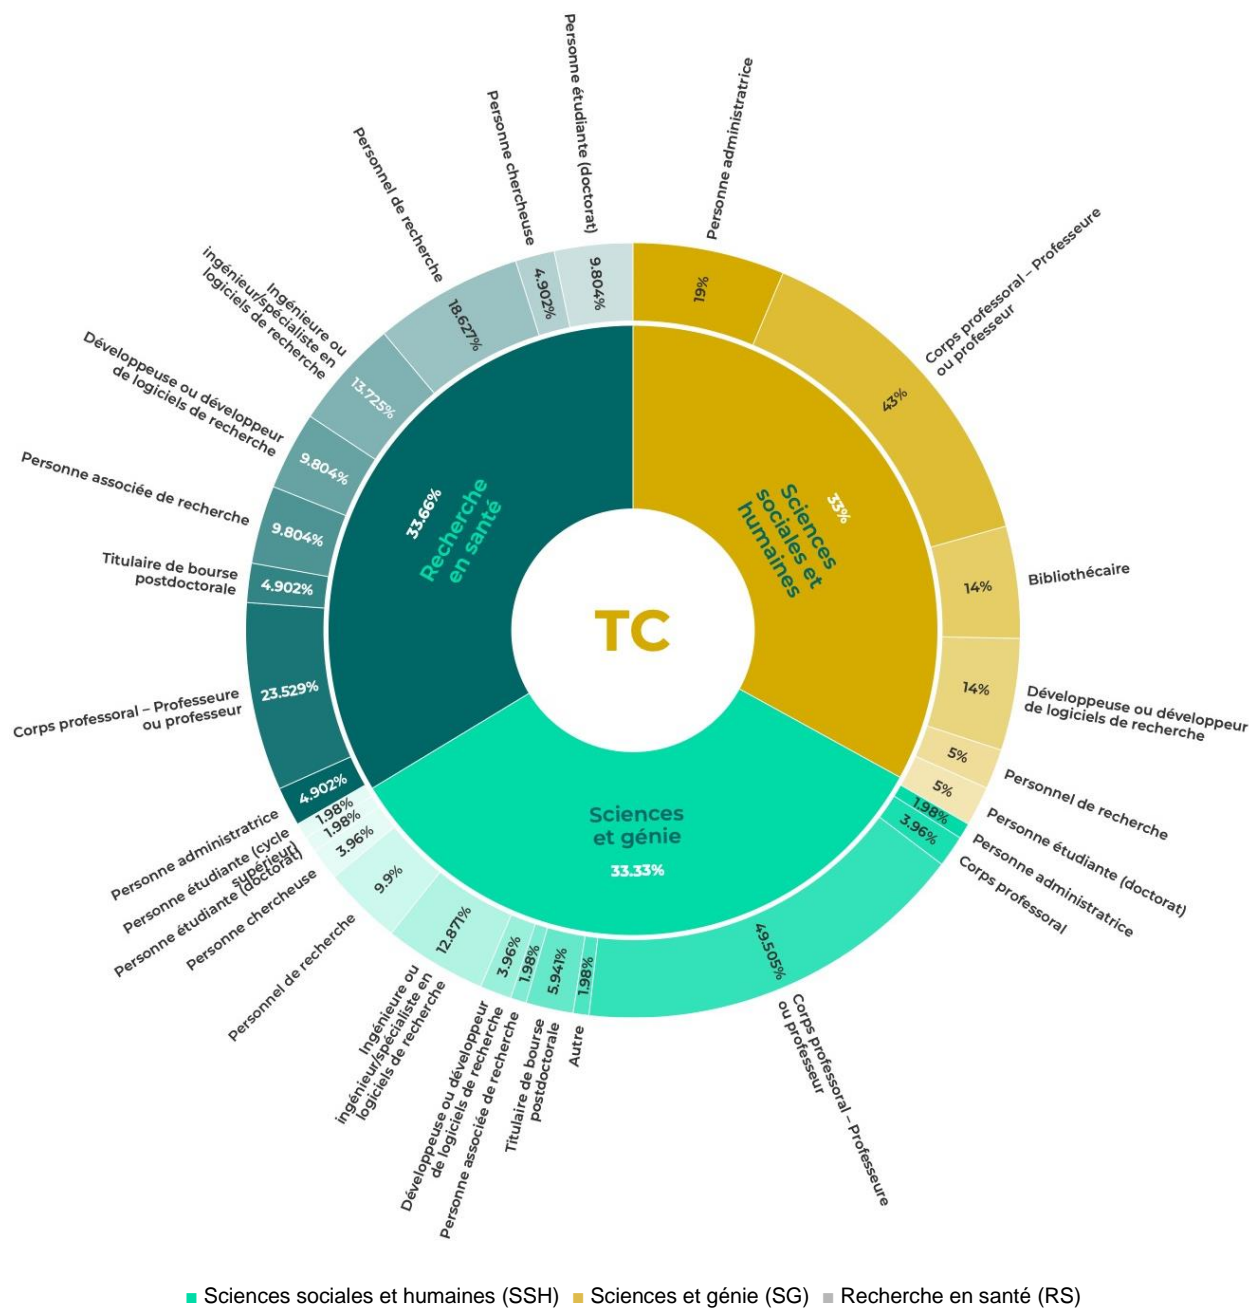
TC

Sciences sociales et humaines
33%

Personne administratrice
19%

Corps professoral – Professeure ou professeur
43%

Bibliothécaire
14%

Développeuse ou développeur de logiciels de recherche
14%

Personnel de recherche
5%

Personne étudiante (doctorat)
5%

Sciences et génie
33.33%

Personne administratrice
1.98%

Corps professoral
3.96%

Corps professoral – Professeure ou professeur
49.505%

Autre
1.98%

Titulaire de bourse postdoctorale
5.941%

Personne associée de recherche
1.98%

Développeuse ou développeur de logiciels de recherche
3.96%

Ingénieure ou ingénieur/spécialiste en logiciels de recherche
12.871%

Personnel de recherche
9.9%

Personne chercheuse
3.96%

Personne étudiante (doctorat)
1.98%

Personne étudiante (cycle supérieur)
1.98%

Recherche en santé
33.66%

Personne administratrice
4.902%

Corps professoral – Professeure ou professeur
23.529%

Titulaire de bourse postdoctorale
4.902%

Personne associée de recherche
9.804%

Développeuse ou développeur de logiciels de recherche
9.804%

Ingénieure ou ingénieur/spécialiste en logiciels de recherche
13.725%

Personnel de recherche
18.627%

Personne chercheuse
4.902%

Personne étudiante (doctorat)
9.804%

Sciences sociales et humaines (SSH) Sciences et génie (SG) Recherche en santé (RS)